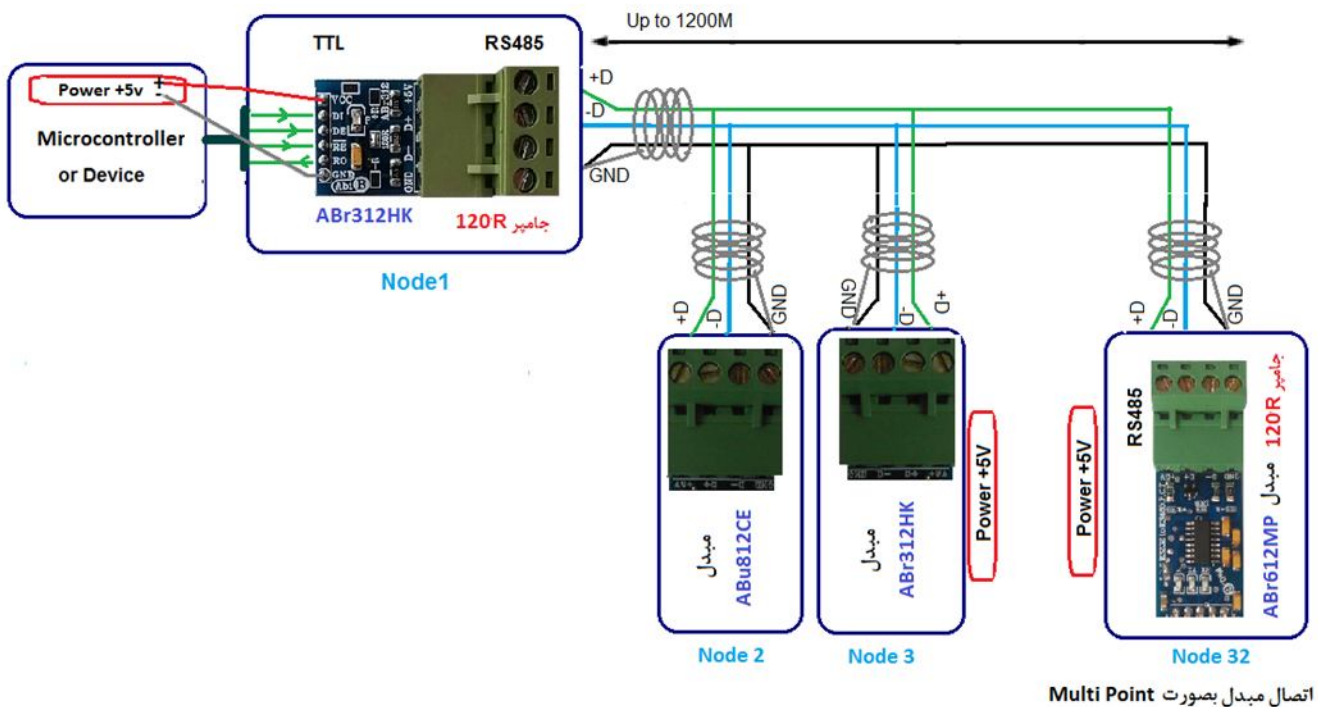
Up to 1200M

Power +5v

+

-

Microcontroller or Device

TTL

RS485

VCC
DI
DE
RE
RO
GND

D+
D-
GND
+5V

ABr312HK

جامپر 120R

+D

-D

GND

Node1

+D
-D
GND

ABu812CE
مبدل

Node 2

GND
-D
+D

Power +5V

ABr312HK
مبدل

Node 3

+D
-D
GND

Power +5V

RS485

جامپر 120R

مبدل

ABr612MP

Node 32

اتصال مبدل بصورت Multi Point